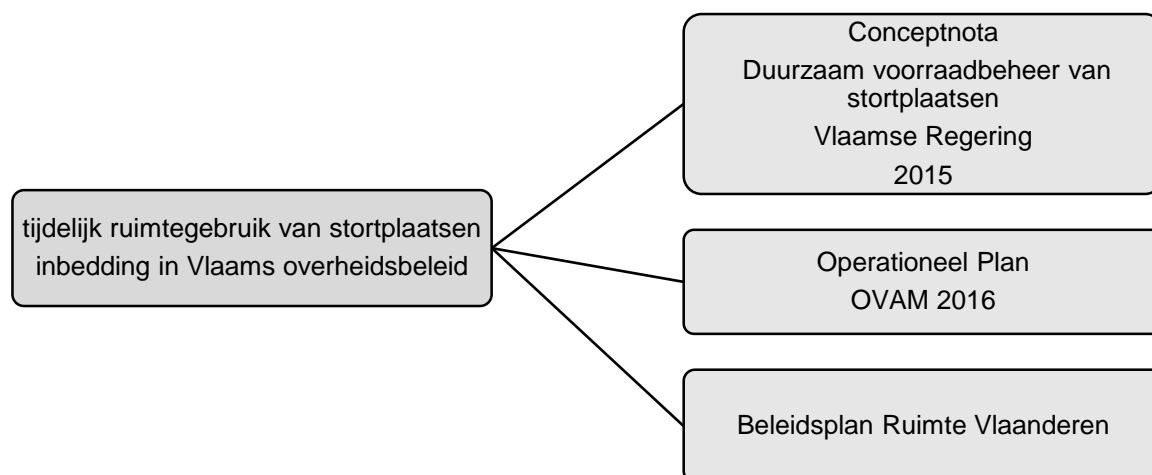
tijdelijk ruimtegebruik van stortplaatsen inbedding in Vlaams overheidsbeleid

Conceptnota
Duurzaam voorraadbeheer van stortplaatsen
Vlaamse Regering
2015

Operationeel Plan
OVAM 2016

Beleidsplan Ruimte Vlaanderen